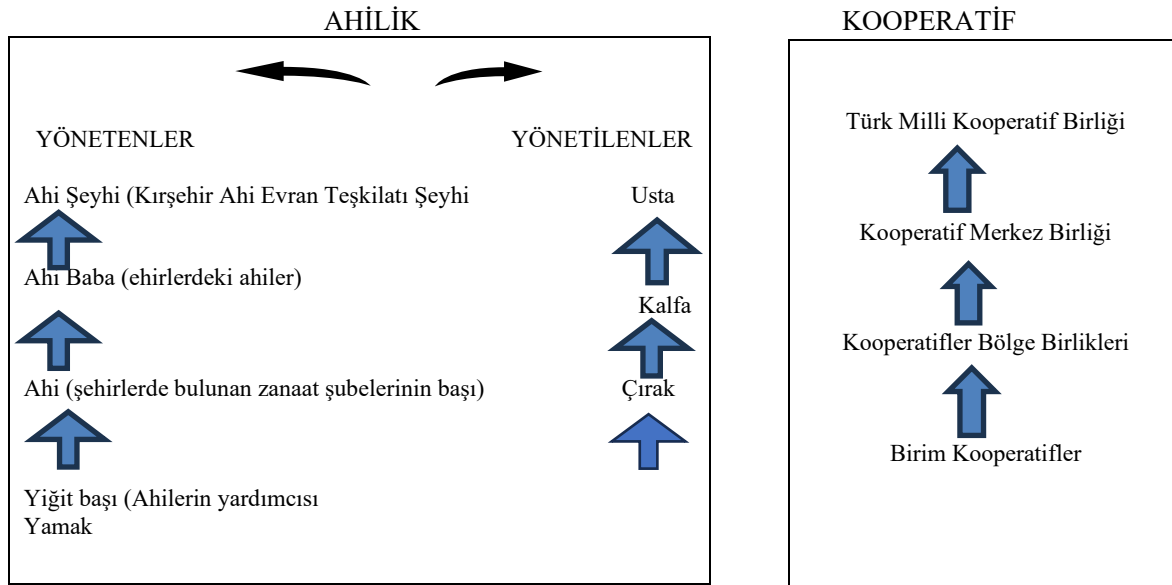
AHİLİK

YÖNETENLER

YÖNETİLENLER

Ahi Şeyhi (Kırşehir Ahi Evran Teşkilatı Şeyhi

Usta

Ahı Baba (ehirlerdeki ahiler)

Kalfa

Ahi (şehirlerde bulunan zanaat şubelerinin başı)

Çırak

Yiğit başı (Ahilerin yardımcısı
Yamak

KOOPERATİF

Türk Milli Kooperatif Birliği

Kooperatif Merkez Birliği

Kooperatifler Bölge Birlikleri

Birim Kooperatifler